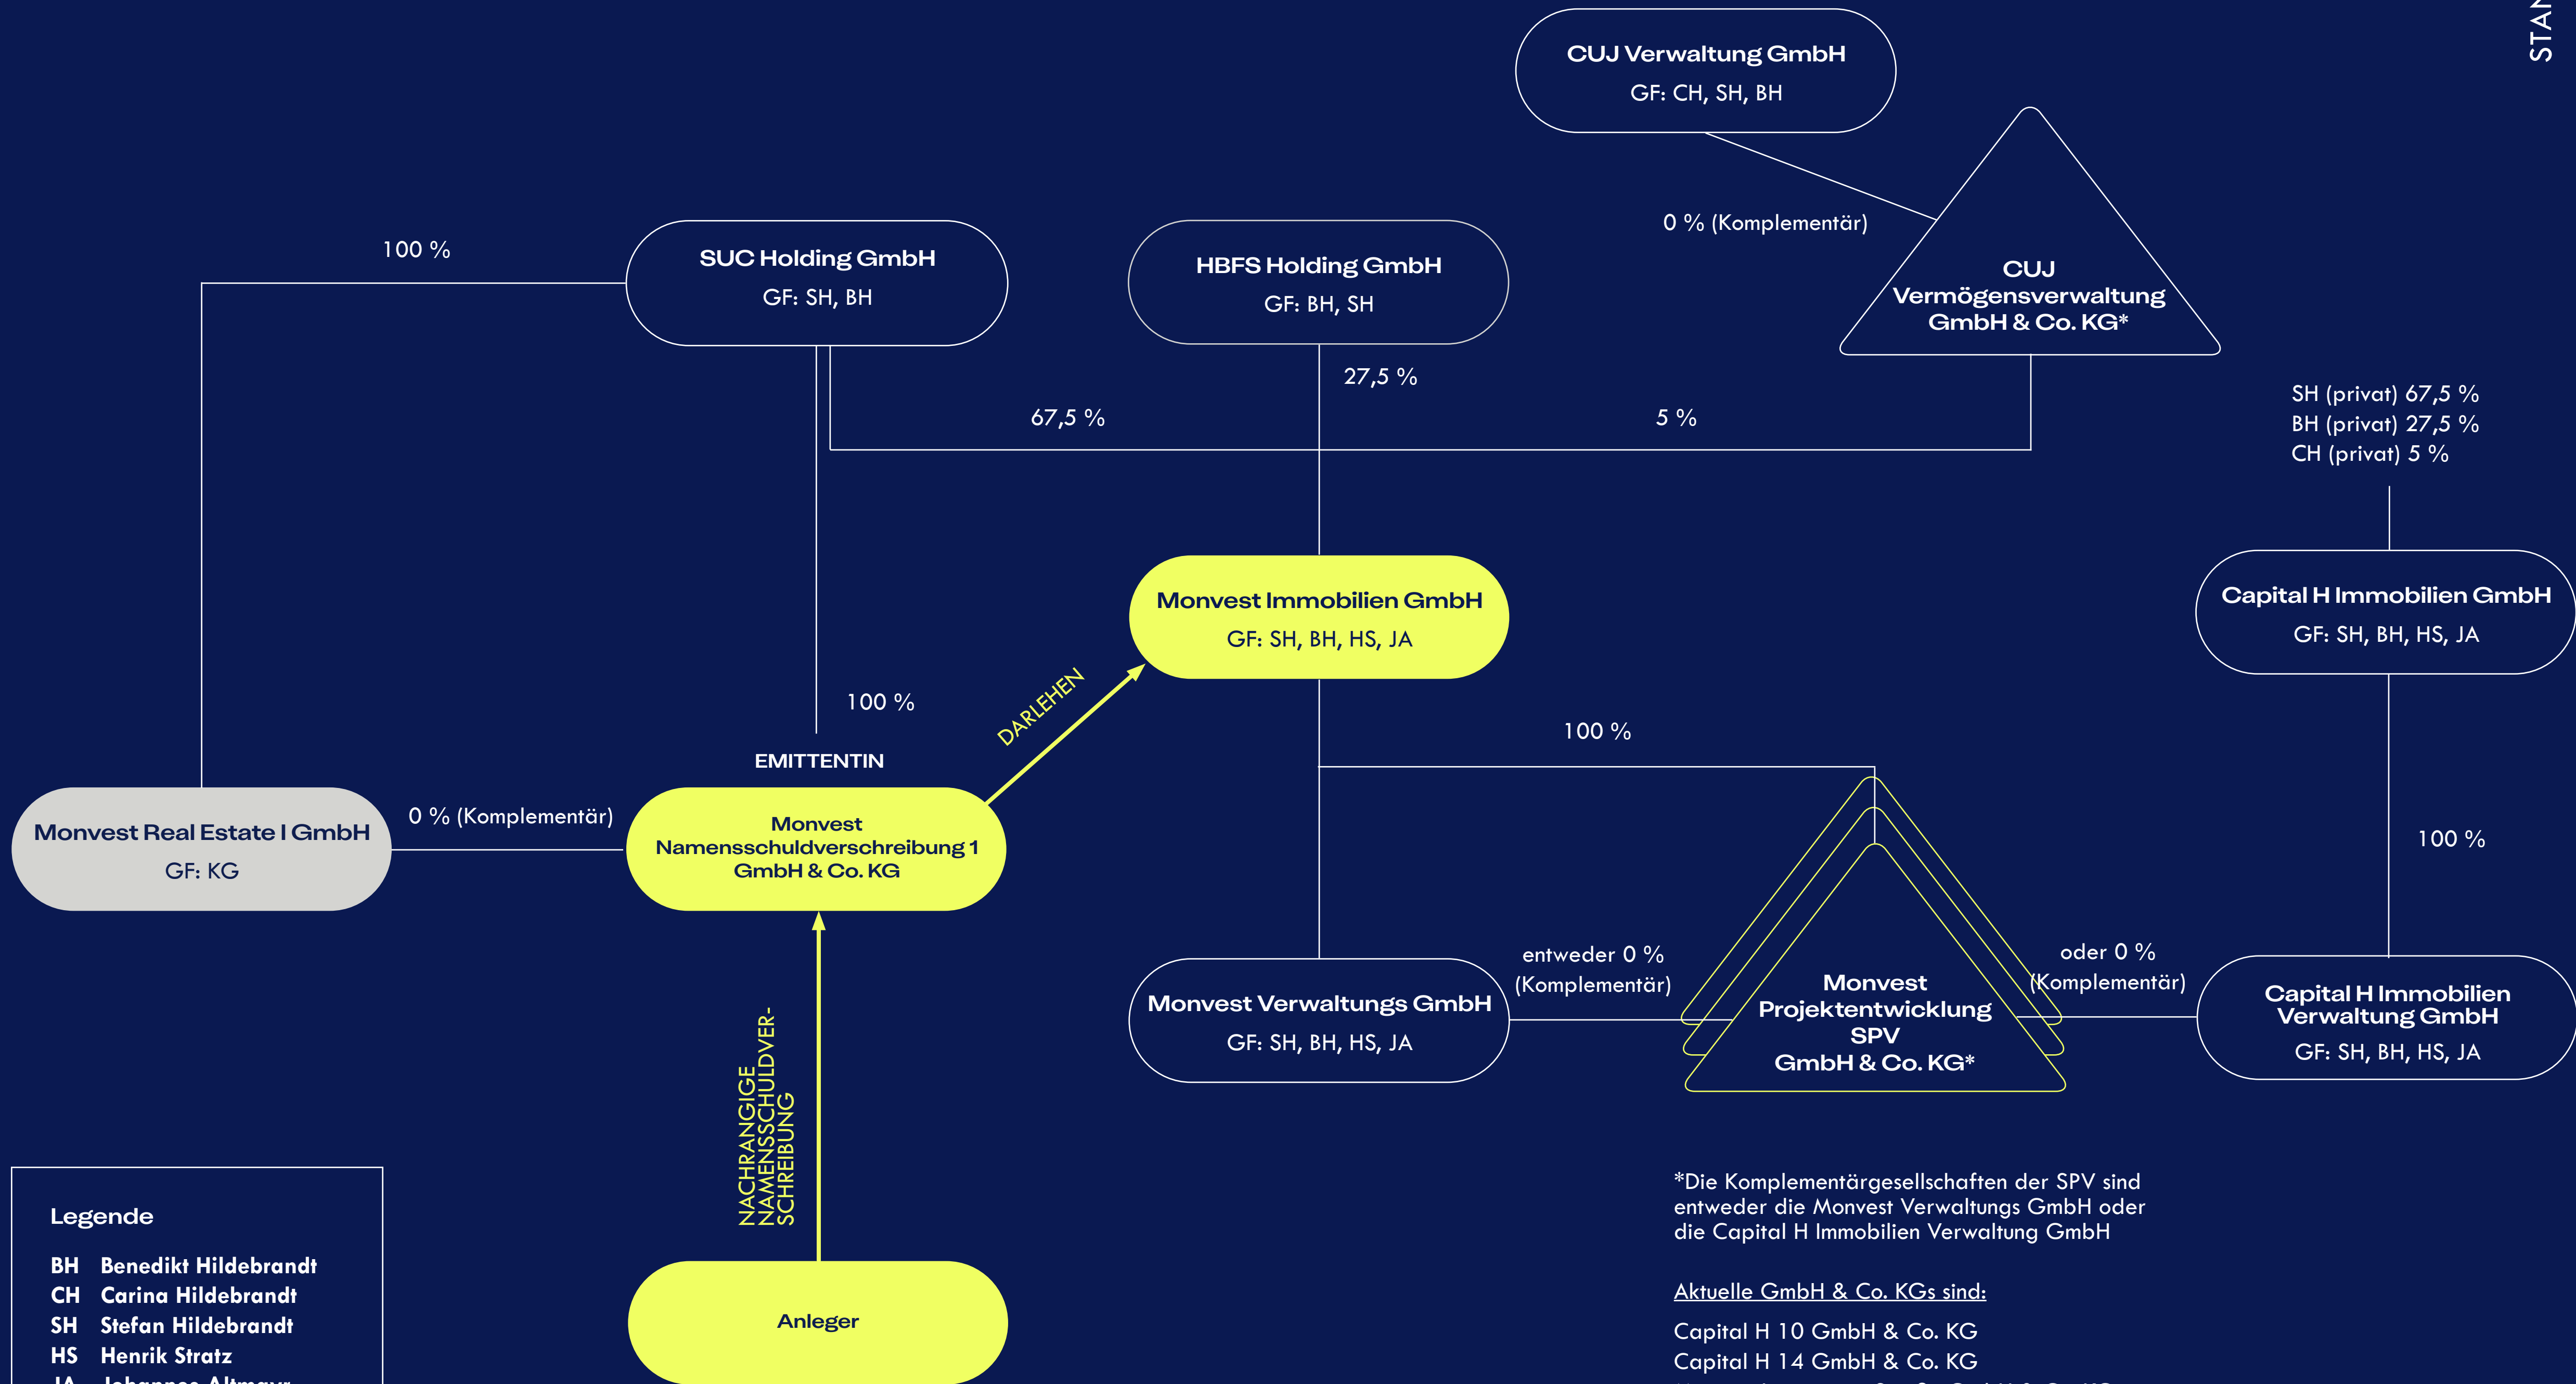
STAN

CUJ Verwaltung GmbH
GF: CH, SH, BH

0 % (Komplementär)

CUJ Vermögensverwaltung GmbH & Co. KG*

100 %

SUC Holding GmbH
GF: SH, BH

HBFS Holding GmbH
GF: BH, SH

27,5 %

67,5 %

5 %

SH (privat) 67,5 %
BH (privat) 27,5 %
CH (privat) 5 %

Monvest Immobilien GmbH
GF: SH, BH, HS, JA

Capital H Immobilien GmbH
GF: SH, BH, HS, JA

100 %

DARLEHEN

100 %

EMITTENTIN

100 %

Monvest Real Estate I GmbH
GF: KG

0 % (Komplementär)

Monvest Namensschuldverschreibung 1 GmbH & Co. KG

entweder 0 % (Komplementär)

oder 0 % (Komplementär)

Monvest Verwaltungs GmbH
GF: SH, BH, HS, JA

Monvest Projektentwicklung SPV GmbH & Co. KG*

Capital H Immobilien Verwaltung GmbH
GF: SH, BH, HS, JA

NACHRANGIGE NAMENSSCHULDVERSCHREIBUNG

Legende
BH Benedikt Hildebrandt
CH Carina Hildebrandt
SH Stefan Hildebrandt
HS Henrik Stratz
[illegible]

Anleger

*Die Komplementärgesellschaften der SPV sind entweder die Monvest Verwaltungs GmbH oder die Capital H Immobilien Verwaltung GmbH

Aktuelle GmbH & Co. KGs sind:
Capital H 10 GmbH & Co. KG
Capital H 14 GmbH & Co. KG
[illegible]